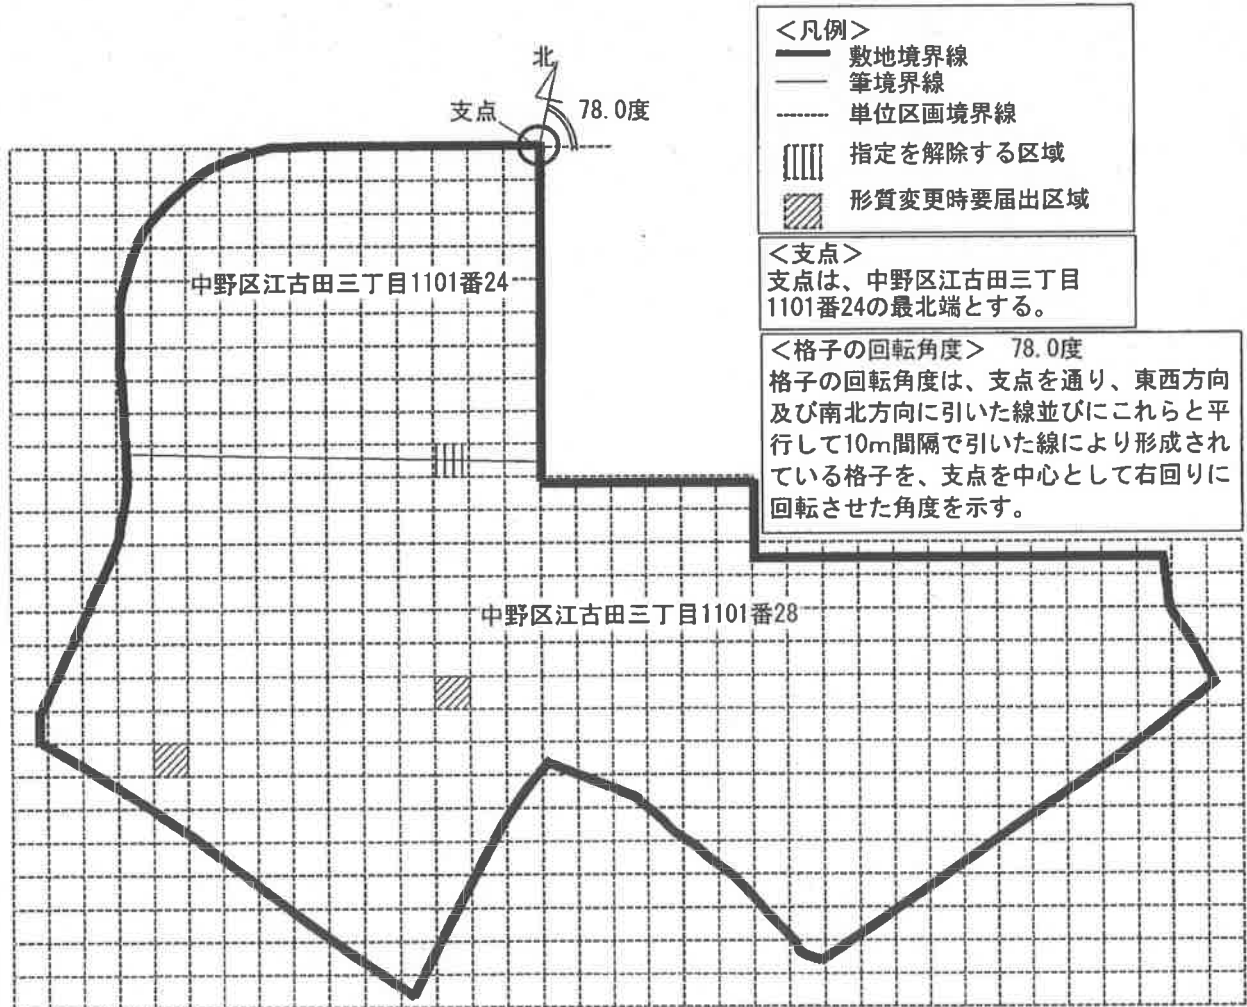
北

支点

78.0度

<凡例>
敷地境界線
筆境界線
単位区画境界線
指定を解除する区域
形質変更時要届出区域

<支点>
支点は、中野区江古田三丁目1101番24の最北端とする。

<格子の回転角度> 78.0度
格子の回転角度は、支点を通り、東西方向及び南北方向に引いた線並びにこれらと平行して10m間隔で引いた線により形成されている格子を、支点を中心として右回りに回転させた角度を示す。

中野区江古田三丁目1101番24

中野区江古田三丁目1101番28